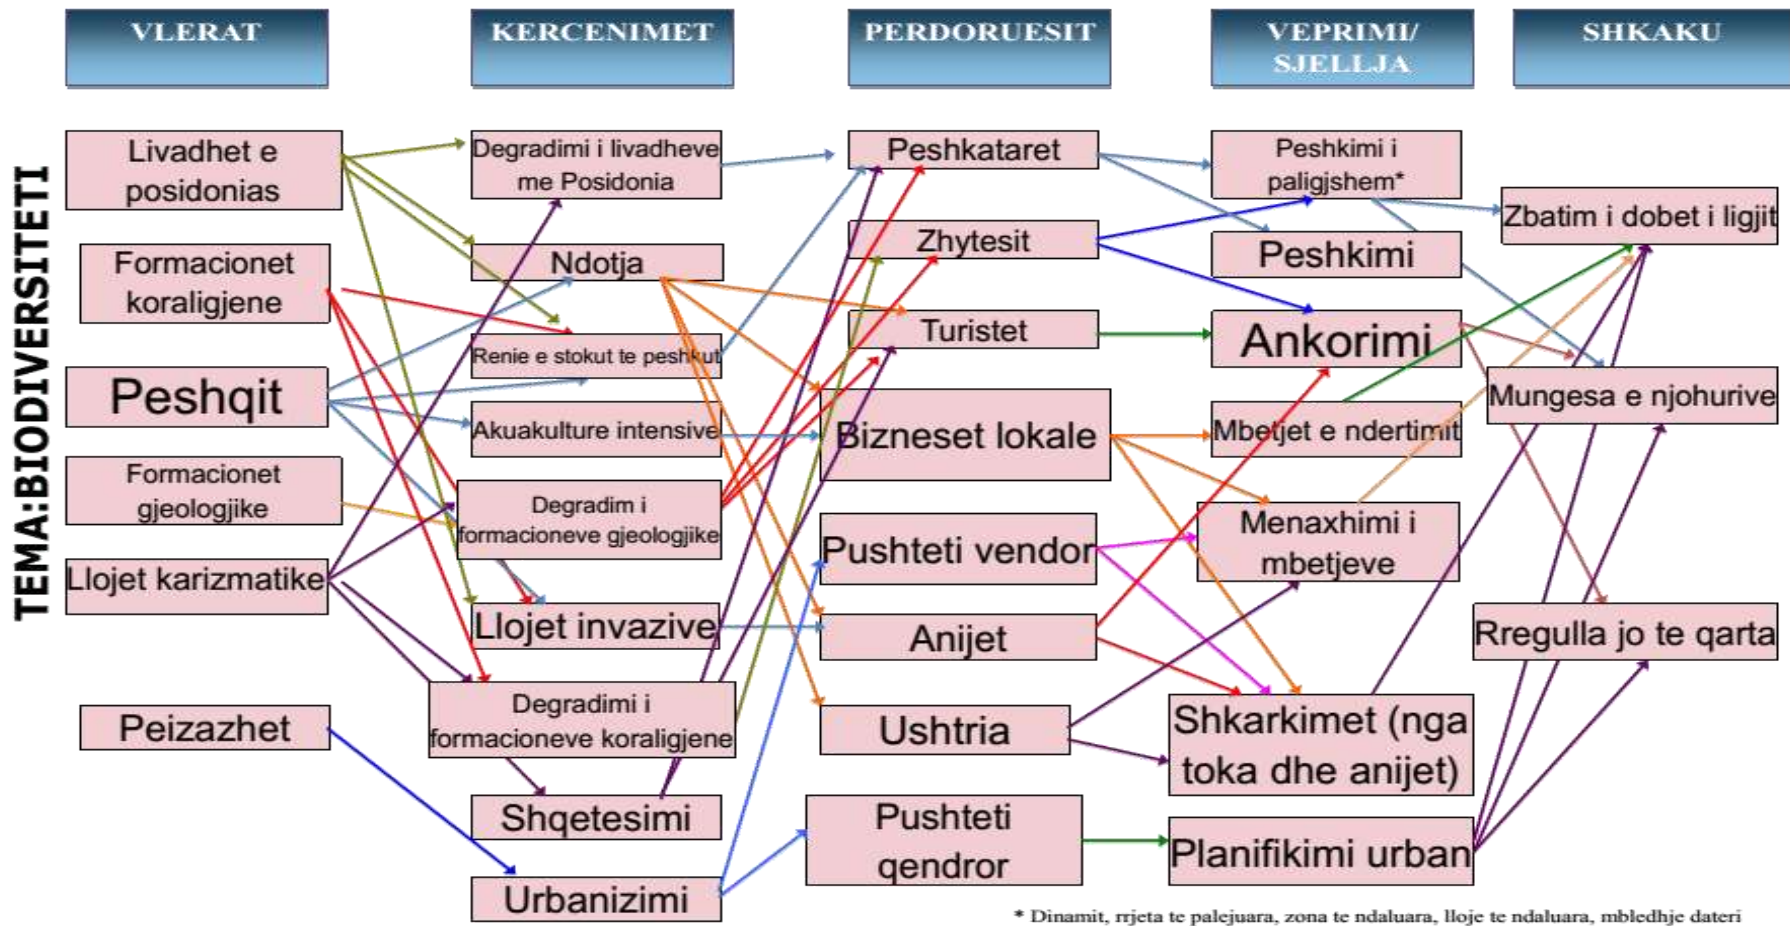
VLERAT

KERCENIMET

PERDORUESIT

VEPRIMI/ SJELLJA

SHKAKU

TEMA:BIODIVERSITETI

Livadhet e posidonias

Formacionet koraligjene

Peshqit

Formacionet gjeologjike

Llojet karizmatike

Peizazhet

Degradimi i livadheve me Posidonia

Ndotja

Renie e stokut te peshkut

Akuakulture intensive

Degradim i formacioneve gjeologjike

Llojet invazive

Degradimi i formacioneve koraligjene

Shqetesimi

Urbanizimi

Peshkataret

Zhytesit

Turistet

Bizneset lokale

Pushteti vendor

Anijet

Ushtria

Pushteti qendror

Peshkimi i paligjshem*

Peshkimi

Ankorimi

Mbetjet e ndertimit

Menaxhimi i mbetjeve

Shkarkimet (nga toka dhe anijet)

Planifikimi urban

Zbatim i dobet i ligjit

Mungesa e njohurive

Rregulla jo te qarta

* Dinamit, rrjeta te palejuara, zona te ndaluara, lloje te ndaluara, mbledhje dateri